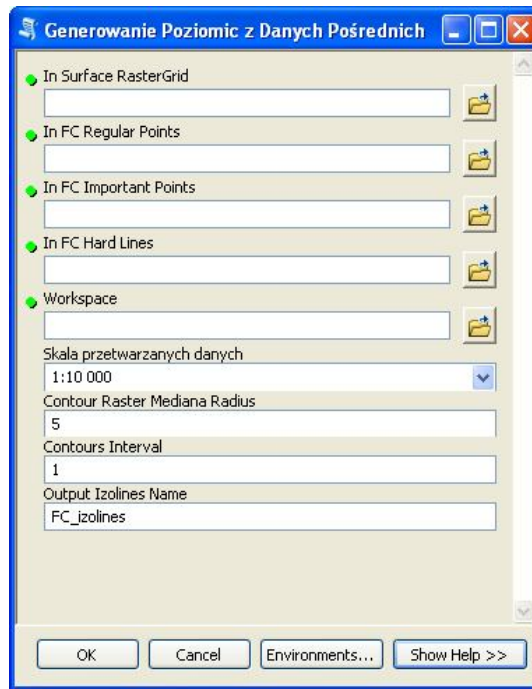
Generowanie Poziomic z Danych Pośrednich

In Surface RasterGrid

In FC Regular Points

In FC Important Points

In FC Hard Lines

Workspace

Skala przetwarzanych danych
1:10 000

Contour Raster Mediana Radius
5

Contours Interval
1

Output Izolines Name
FC_izolines

OK | Cancel | Environments... | Show Help >>